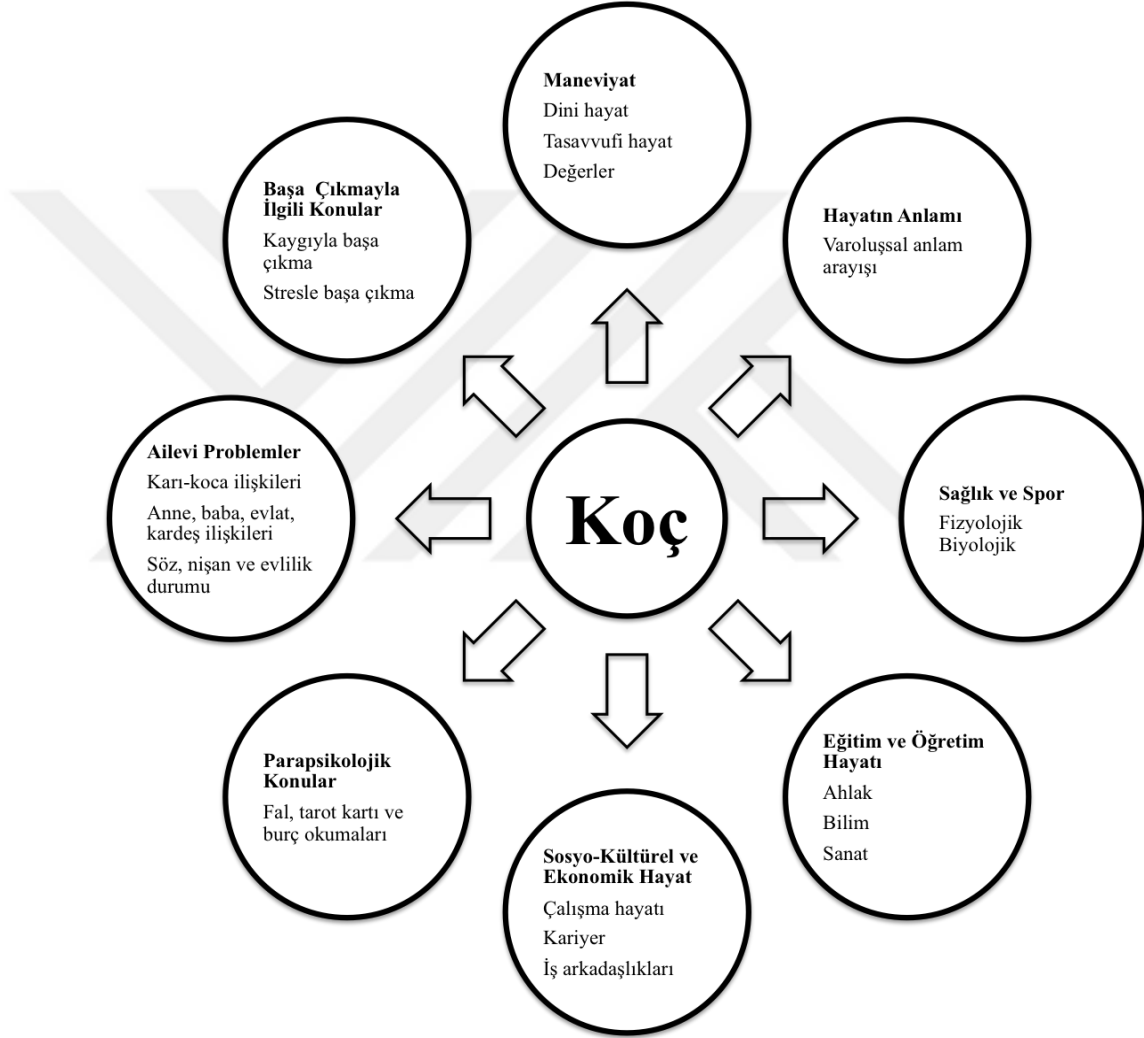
Maneviyat
Dini hayat
Tasavvufi hayat
Değerler

Başa Çıkmayla İlgili Konular
Kaygıyla başa çıkma
Stresle başa çıkma

Hayatın Anlamı
Varoluşsal anlam arayışı

Ailevi Problemler
Karı-koca ilişkileri
Anne, baba, evlat, kardeş ilişkileri
Söz, nişan ve evlilik durumu

Koç

Sağlık ve Spor
Fizyolojik
Biyolojik

Parapsikolojik Konular
Fal, tarot kartı ve burç okumaları

Eğitim ve Öğretim Hayatı
Ahlak
Bilim
Sanat

Sosyo-Kültürel ve Ekonomik Hayat
Çalışma hayatı
Kariyer
İş arkadaşlıkları